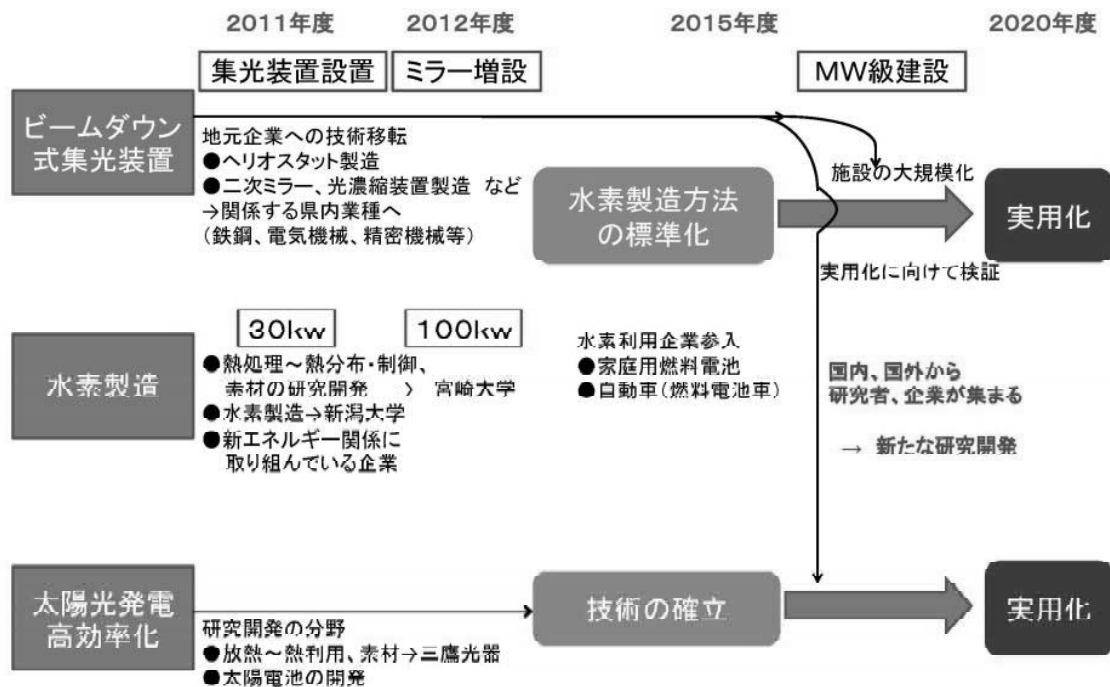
2011年度 2012年度 2015年度 2020年度

集光装置設置 ミラー増設 MW級建設

ビームダウン式集光装置

地元企業への技術移転
●ヘリオスタット製造
●二次ミラー、光濃縮装置製造 など
→関係する県内業種へ
(鉄鋼、電気機械、精密機械等)

施設の大規模化

水素製造方法の標準化

実用化

実用化に向けて検証

30kw 100kw

水素製造

●熱処理～熱分布・制御、素材の研究開発 〉 宮崎大学
●水素製造→新潟大学
●新エネルギー関係に取り組んでいる企業

水素利用企業参入
●家庭用燃料電池
●自動車(燃料電池車)

国内、国外から研究者、企業が集まる

→ 新たな研究開発

太陽光発電高効率化

研究開発の分野
●放熱～熱利用、素材→三鷹光器
●太陽電池の開発

技術の確立

実用化